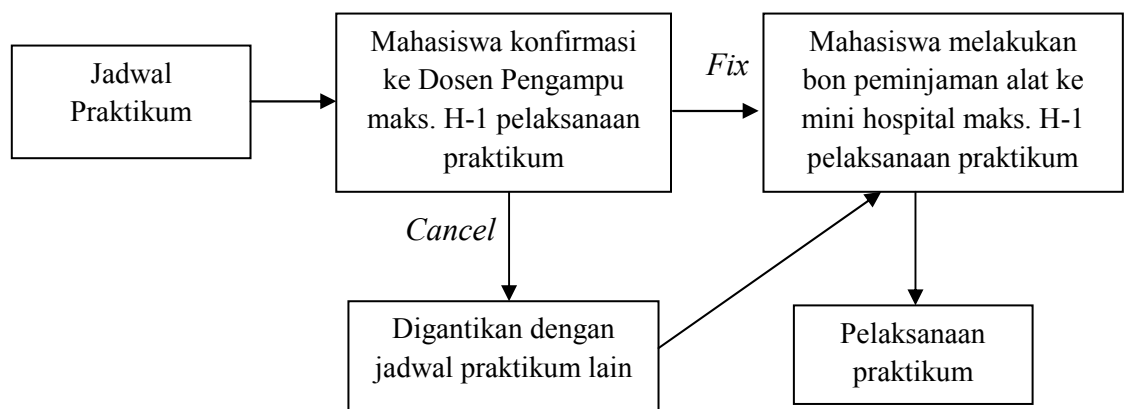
Jadwal Praktikum

Mahasiswa konfirmasi ke Dosen Pengampu maks. H-1 pelaksanaan praktikum

Fix

Mahasiswa melakukan bon peminjaman alat ke mini hospital maks. H-1 pelaksanaan praktikum

Cancel

Digantikan dengan jadwal praktikum lain

Pelaksanaan praktikum